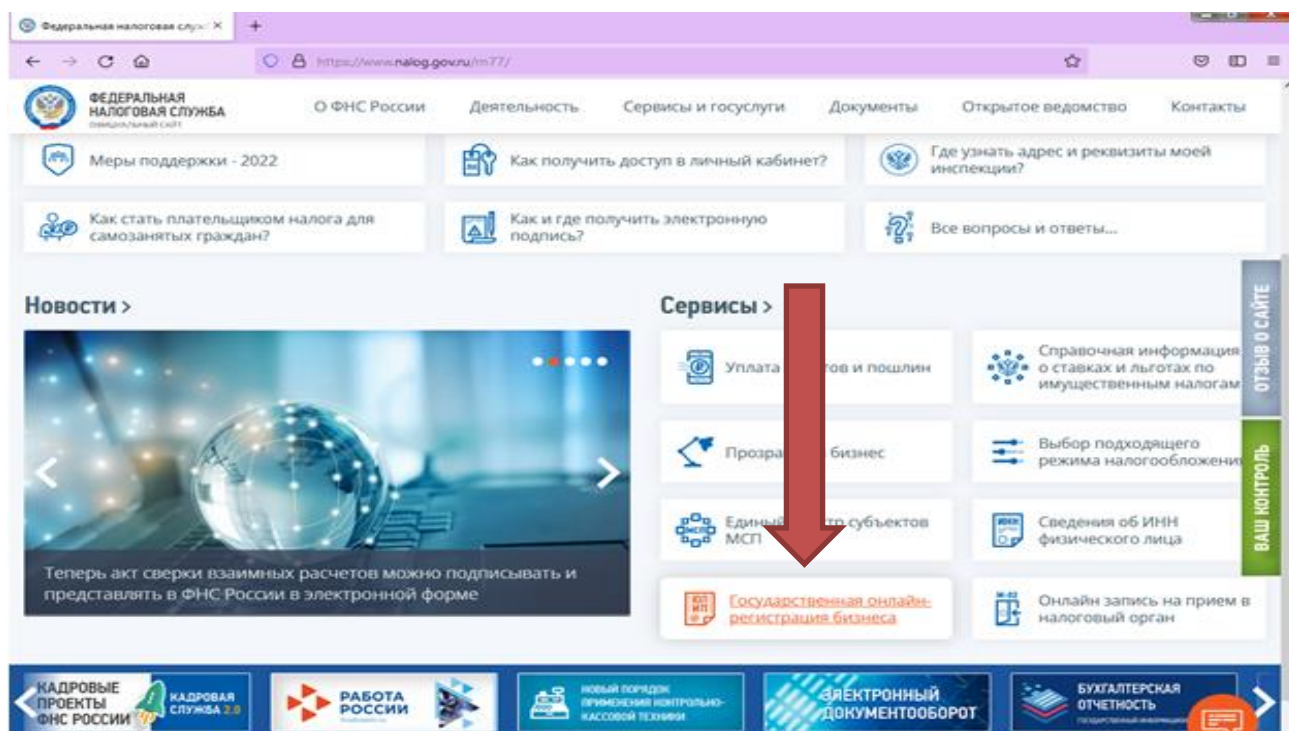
Федеральная налоговая служ ×
+
https://www.nalog.gov.ru/rn77/

ФЕДЕРАЛЬНАЯ НАЛОГОВАЯ СЛУЖБА
ОФИЦИАЛЬНЫЙ САЙТ

О ФНС России | Деятельность | Сервисы и госуслуги | Документы | Открытое ведомство | Контакты

Меры поддержки - 2022

Как получить доступ в личный кабинет?

Где узнать адрес и реквизиты моей инспекции?

Как стать плательщиком налога для самозанятых граждан?

Как и где получить электронную подпись?

Все вопросы и ответы...

Новости >

Теперь акт сверки взаимных расчетов можно подписывать и представлять в ФНС России в электронной форме

Сервисы >

Уплата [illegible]ов и пошлин

Справочная информация о ставках и льготах по имущественным налогам

Прозра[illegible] бизнес

Выбор подходящего режима налогообложени

Единый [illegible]тр субъектов МСП

Сведения об ИНН физического лица

Государственная онлайн-регистрация бизнеса

Онлайн запись на прием в налоговый орган

ОТЗЫВ О САЙТЕ

ВАШ КОНТРОЛЬ

КАДРОВЫЕ ПРОЕКТЫ ФНС РОССИИ
КАДРОВАЯ СЛУЖБА 2.0

РАБОТА РОССИИ

НОВЫЙ ПОРЯДОК ПРИМЕНЕНИЯ КОНТРОЛЬНО-КАССОВОЙ ТЕХНИКИ

ЭЛЕКТРОННЫЙ ДОКУМЕНТООБОРОТ

БУХГАЛТЕРСКАЯ ОТЧЕТНОСТЬ